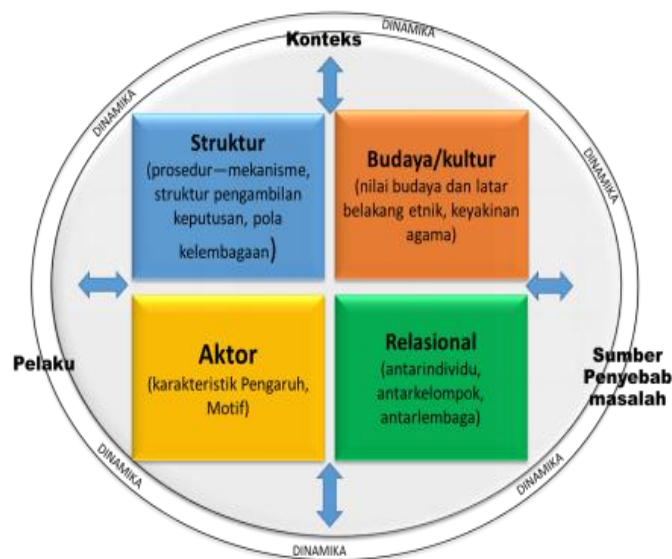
DINAMIKA

Konteks

DINAMIKA

DINAMIKA

Struktur
(prosedur—mekanisme, struktur pengambilan keputusan, pola kelembagaan)

Budaya/kultur
(nilai budaya dan latar belakang etnik, keyakinan agama)

Pelaku

Aktor
(karakteristik Pengaruh, Motif)

Relasional
(antarindividu, antarkelompok, antarlembaga)

Sumber Penyebab masalah

DINAMIKA

DINAMIKA

DINAMIKA